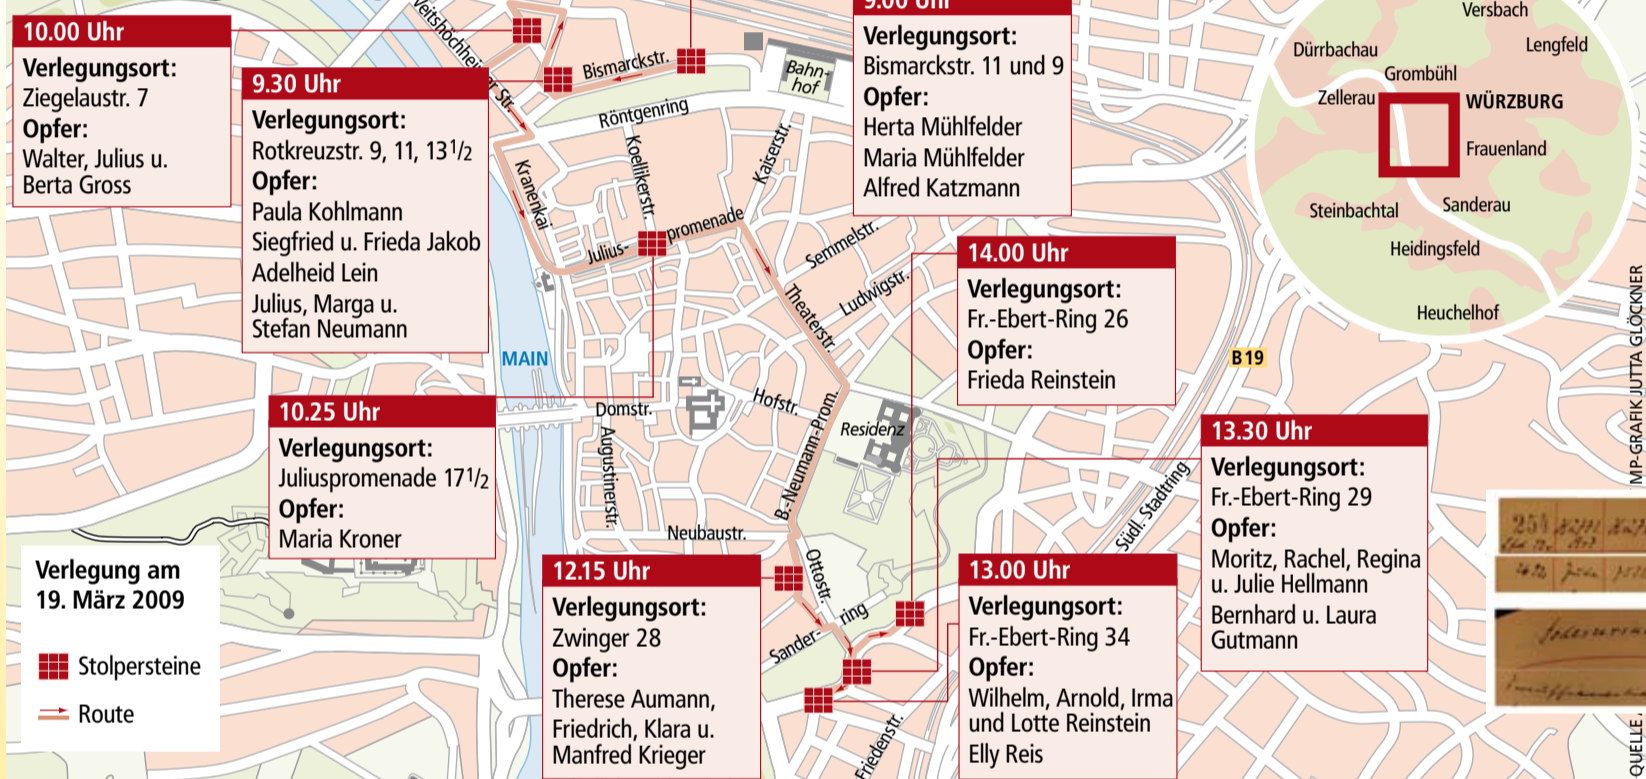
10.00 Uhr
Verlegungsort:
Ziegelaustr. 7
Opfer:
Walter, Julius u. Berta Gross

9.30 Uhr
Verlegungsort:
Rotkreuzstr. 9, 11, 13$^1/_2$
Opfer:
Paula Kohlmann
Siegfried u. Frieda Jakob
Adelheid Lein
Julius, Marga u. Stefan Neumann

9.00 Uhr
Verlegungsort:
Bismarckstr. 11 und 9
Opfer:
Herta Mühlfelder
Maria Mühlfelder
Alfred Katzmann

14.00 Uhr
Verlegungsort:
Fr.-Ebert-Ring 26
Opfer:
Frieda Reinstein

10.25 Uhr
Verlegungsort:
Juliuspromenade 17$^1/_2$
Opfer:
Maria Kroner

13.30 Uhr
Verlegungsort:
Fr.-Ebert-Ring 29
Opfer:
Moritz, Rachel, Regina u. Julie Hellmann
Bernhard u. Laura Gutmann

12.15 Uhr
Verlegungsort:
Zwinger 28
Opfer:
Therese Aumann, Friedrich, Klara u. Manfred Krieger

13.00 Uhr
Verlegungsort:
Fr.-Ebert-Ring 34
Opfer:
Wilhelm, Arnold, Irma und Lotte Reinstein
Elly Reis

Verlegung am 19. März 2009
Stolpersteine
Route

Veitshöchheimer Str.
Bismarckstr.
Bahnhof
Röntgenring
Koellikerstr.
Kaiserstr.
Kranenkai
Julius-promenade
Semmelstr.
Ludwigstr.
Theaterstr.
MAIN
Domstr.
Hofstr.
Residenz
Augustinerstr.
B.-Neumann-Prom.
Neubaustr.
Ottostr.
Sander-ring
Friedenstr.
Südl. Stadtring
B 19

Versbach
Dürrbachau
Lengfeld
Grombühl
Zellerau
WÜRZBURG
Frauenland
Steinbachtal
Sanderau
Heidingsfeld
Heuchelhof

MP-GRAFIK JUTTA GLÖCKNER
QUELLE: